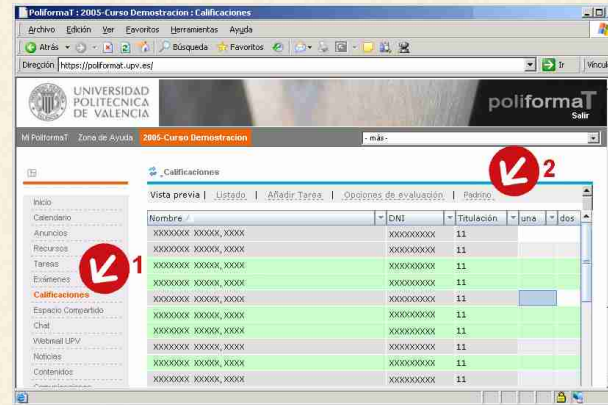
PoliformaT : 2005-Curso Demostracion : Calificaciones

Archivo Edición Ver Favoritos Herramientas Ayuda

Atrás Búsqueda Favoritos

Dirección https://poliformat.upv.es/

Ir Vínculo

UNIVERSIDAD POLITECNICA DE VALENCIA

poliformaT

Salir

Mi PoliformaT Zona de Ayuda 2005-Curso Demostracion - más -

Calificaciones

2

Vista previa | Listado | Añadir Tarea | Opciones de evaluación | Padrino

| Nombre | DNI | Titulación | una | dos |
|---|---|---|---|---|
| XXXXXXX XXXXX, XXXX | XXXXXXXXX | 11 | | |
| XXXXXXX XXXXX, XXXX | XXXXXXXXX | 11 | | |
| XXXXXXX XXXXX, XXXX | XXXXXXXXX | 11 | | |
| XXXXXXX XXXXX, XXXX | XXXXXXXXX | 11 | | |
| XXXXXXX XXXXX, XXXX | XXXXXXXXX | 11 | | |
| XXXXXXX XXXXX, XXXX | XXXXXXXXX | 11 | | |
| XXXXXXX XXXXX, XXXX | XXXXXXXXX | 11 | | |
| XXXXXXX XXXXX, XXXX | XXXXXXXXX | 11 | | |
| XXXXXXX XXXXX, XXXX | XXXXXXXXX | 11 | | |
| XXXXXXX XXXXX, XXXX | XXXXXXXXX | 11 | | |
| XXXXXXX XXXXX, XXXX | XXXXXXXXX | 11 | | |

Inicio
Calendario
Anuncios
Recursos
Tareas
Exámenes
Calificaciones
Espacio Compartido
Chat
Webmail UPV
Noticias
Contenidos
Comunicaciones

1